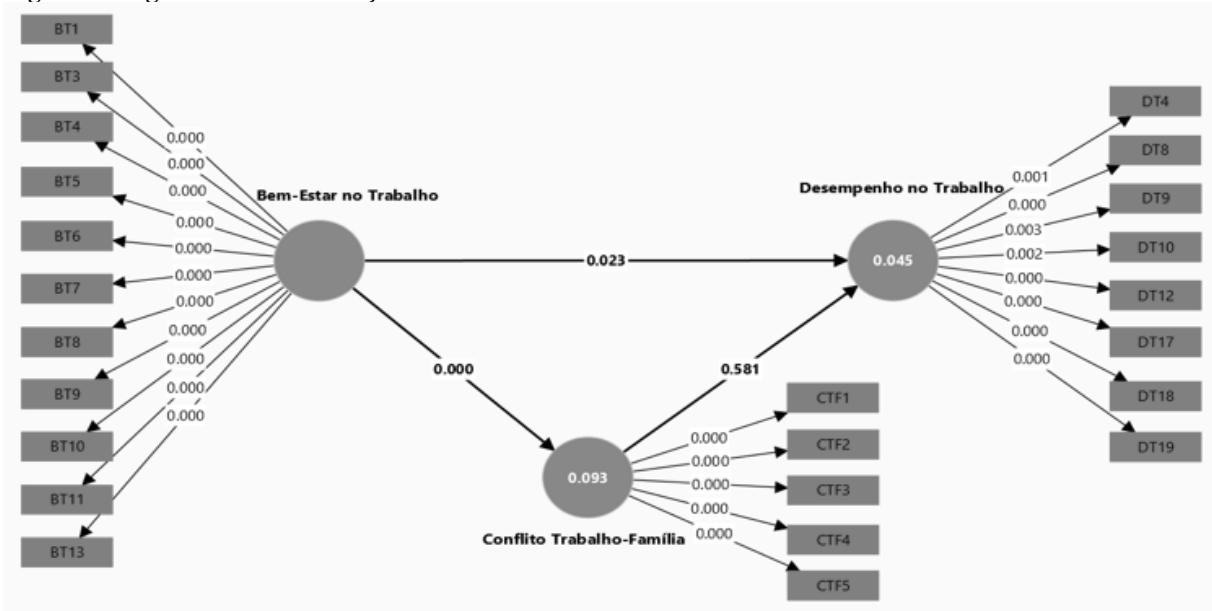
BT1
BT3
BT4
BT5
BT6
BT7
BT8
BT9
BT10
BT11
BT13

0.000
0.000
0.000
0.000
0.000
0.000
0.000
0.000
0.000
0.000
0.000

Bem-Estar no Trabalho

0.023

0.000

0.581

Desempenho no Trabalho
0.045

0.001
0.000
0.003
0.002
0.000
0.000
0.000
0.000

DT4
DT8
DT9
DT10
DT12
DT17
DT18
DT19

0.093
Conflito Trabalho-Família

0.000
0.000
0.000
0.000
0.000

CTF1
CTF2
CTF3
CTF4
CTF5